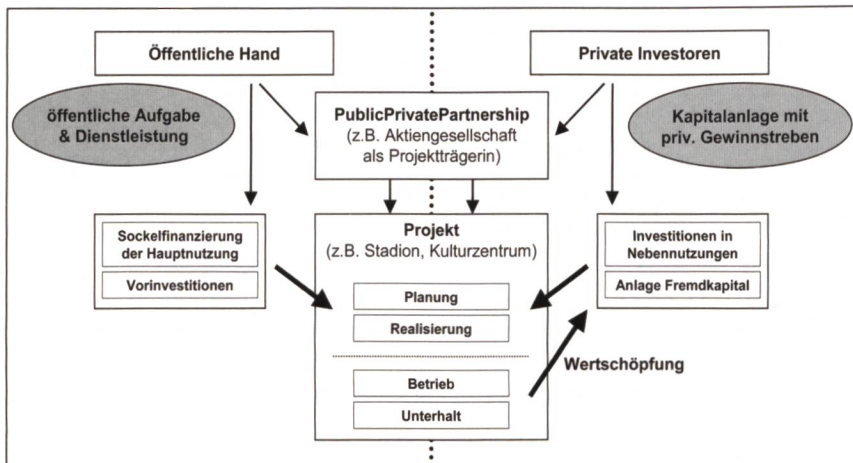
Öffentliche Hand

Private Investoren

öffentliche Aufgabe & Dienstleistung

PublicPrivatePartnership (z.B. Aktiengesellschaft als Projektträgerin)

Kapitalanlage mit priv. Gewinnstreben

Sockelfinanzierung der Hauptnutzung

Vorinvestitionen

Projekt (z.B. Stadion, Kulturzentrum)

Planung

Realisierung

Betrieb

Unterhalt

Investitionen in Nebennutzungen

Anlage Fremdkapital

Wertschöpfung